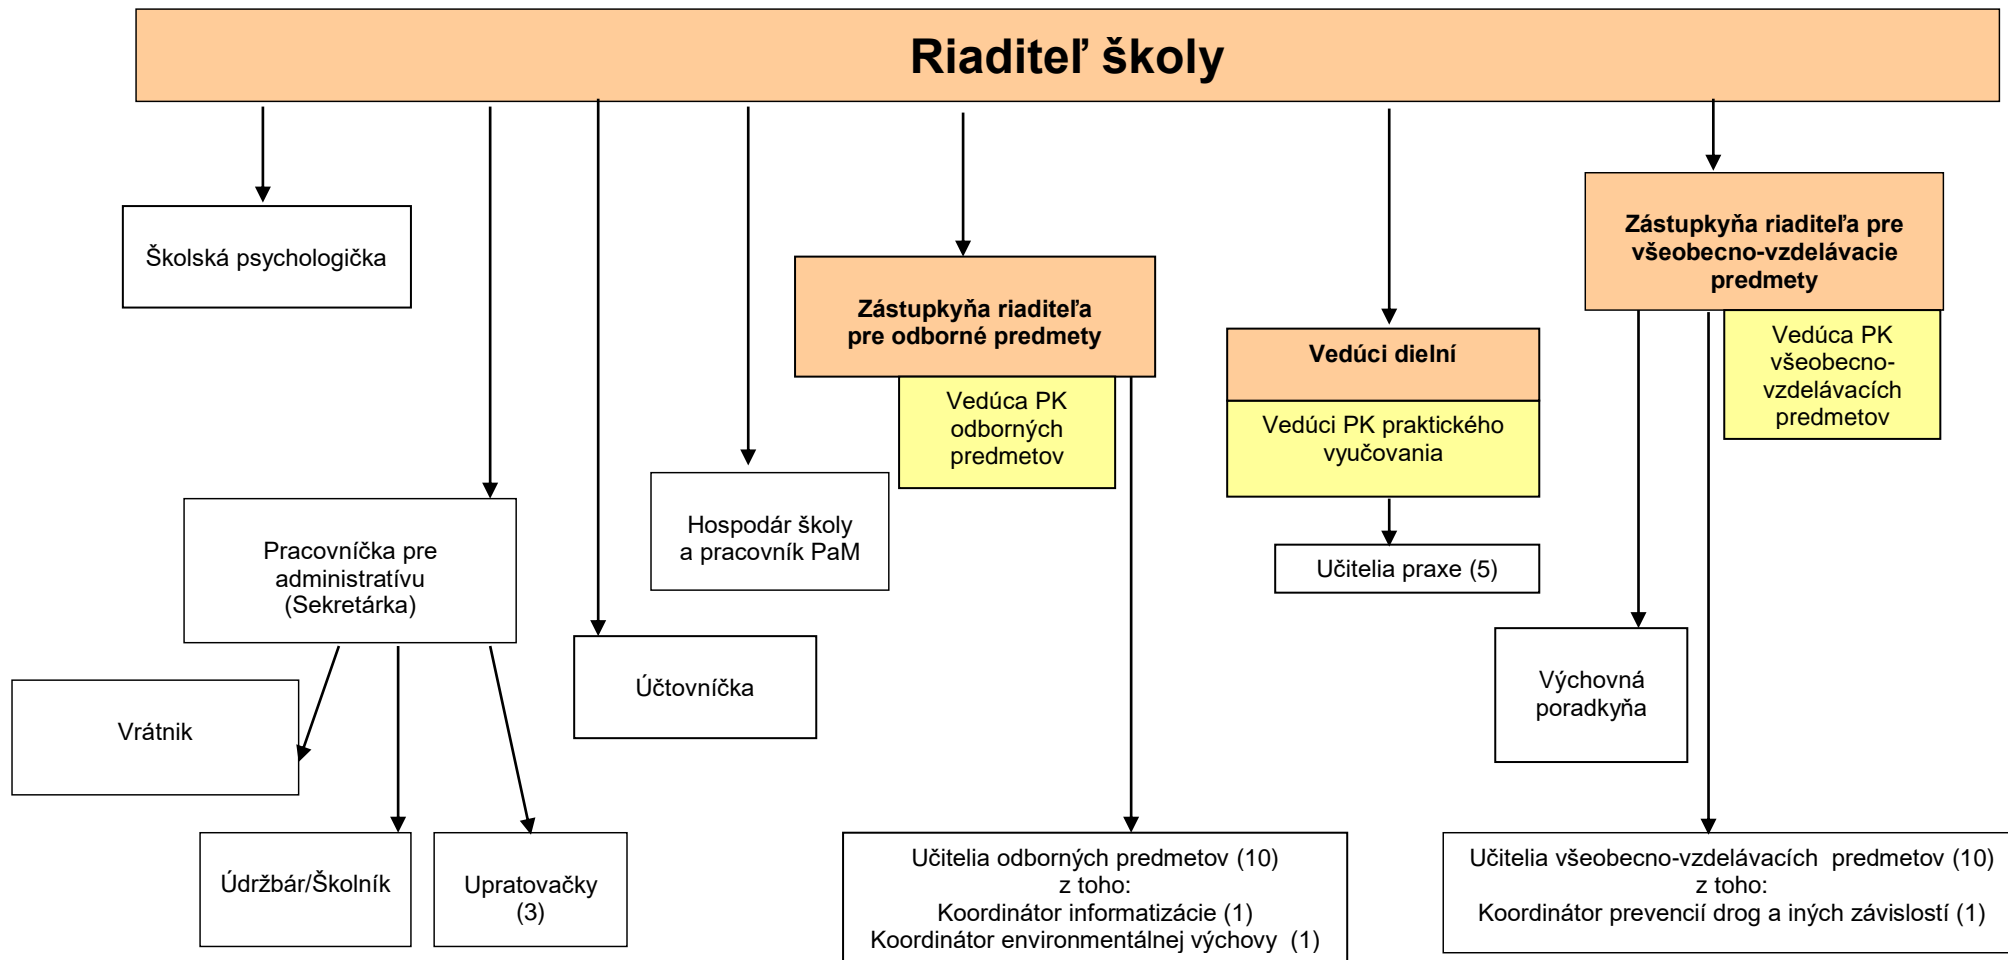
Riaditeľ školy

Školská psychologička

Zástupkyňa riaditeľa pre odborné predmety

Vedúca PK odborných predmetov

Vedúci dielní

Vedúci PK praktického vyučovania

Zástupkyňa riaditeľa pre všeobecno-vzdelávacie predmety

Vedúca PK všeobecno-vzdelávacích predmetov

Pracovníčka pre administratívu (Sekretárka)

Hospodár školy a pracovník PaM

Učitelia praxe (5)

Účtovníčka

Výchovná poradkyňa

Vrátnik

Údržbár/Školník

Upratovačky (3)

Učitelia odborných predmetov (10)
z toho:
Koordinátor informatizácie (1)
Koordinátor environmentálnej výchovy (1)

Učitelia všeobecno-vzdelávacích predmetov (10)
z toho:
Koordinátor prevencií drog a iných závislostí (1)